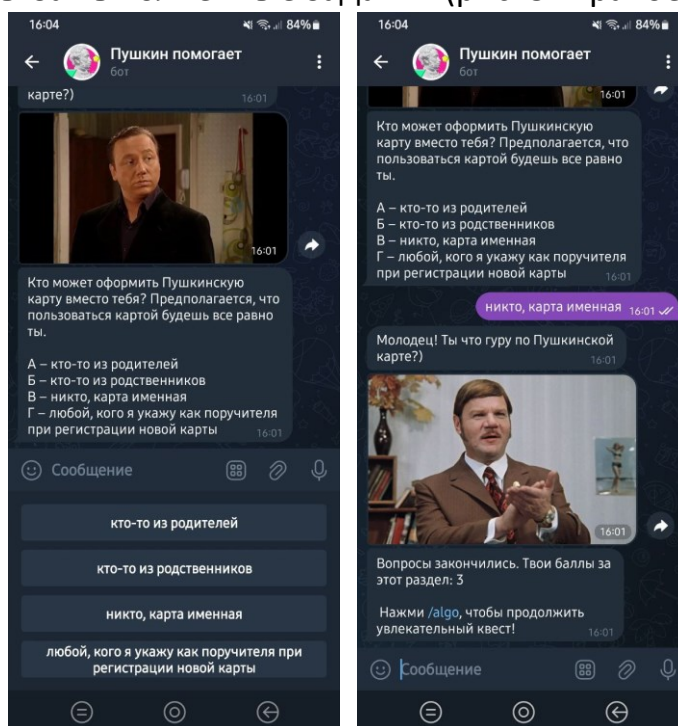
16:04 84%

Пушкин помогает
бот

карте?) 16:01

16:01

Кто может оформить Пушкинскую карту вместо тебя? Предполагается, что пользоваться картой будешь все равно ты.

А – кто-то из родителей
Б – кто-то из родственников
В – никто, карта именная
Г – любой, кого я укажу как поручителя при регистрации новой карты 16:01

Сообщение

кто-то из родителей

кто-то из родственников

никто, карта именная

любой, кого я укажу как поручителя при регистрации новой карты

16:04 84%

Пушкин помогает
бот

16:01

Кто может оформить Пушкинскую карту вместо тебя? Предполагается, что пользоваться картой будешь все равно ты.

А – кто-то из родителей
Б – кто-то из родственников
В – никто, карта именная
Г – любой, кого я укажу как поручителя при регистрации новой карты 16:01

никто, карта именная 16:01

Молодец! Ты что гуру по Пушкинской карте?) 16:01

16:01

Вопросы закончились. Твои баллы за этот раздел: 3

Нажми /algo, чтобы продолжить увлекательный квест! 16:01

Сообщение